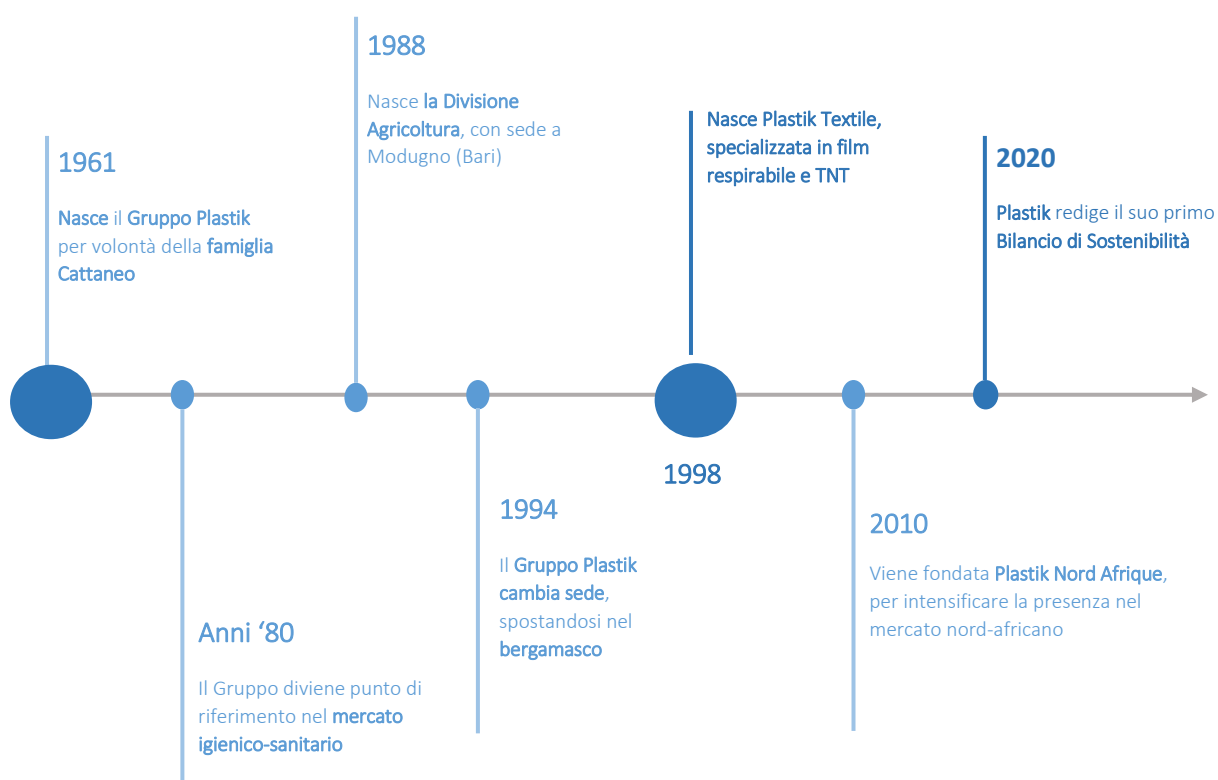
1961

Nasce il Gruppo Plastik per volontà della famiglia Cattaneo

Anni ‘80

Il Gruppo diviene punto di riferimento nel mercato igienico-sanitario

1988

Nasce la Divisione Agricoltura, con sede a Modugno (Bari)

1994

Il Gruppo Plastik cambia sede, spostandosi nel bergamasco

1998

Nasce Plastik Textile, specializzata in film respirabile e TNT

2010

Viene fondata Plastik Nord Afrique, per intensificare la presenza nel mercato nord-africano

2020

Plastik redige il suo primo Bilancio di Sostenibilità